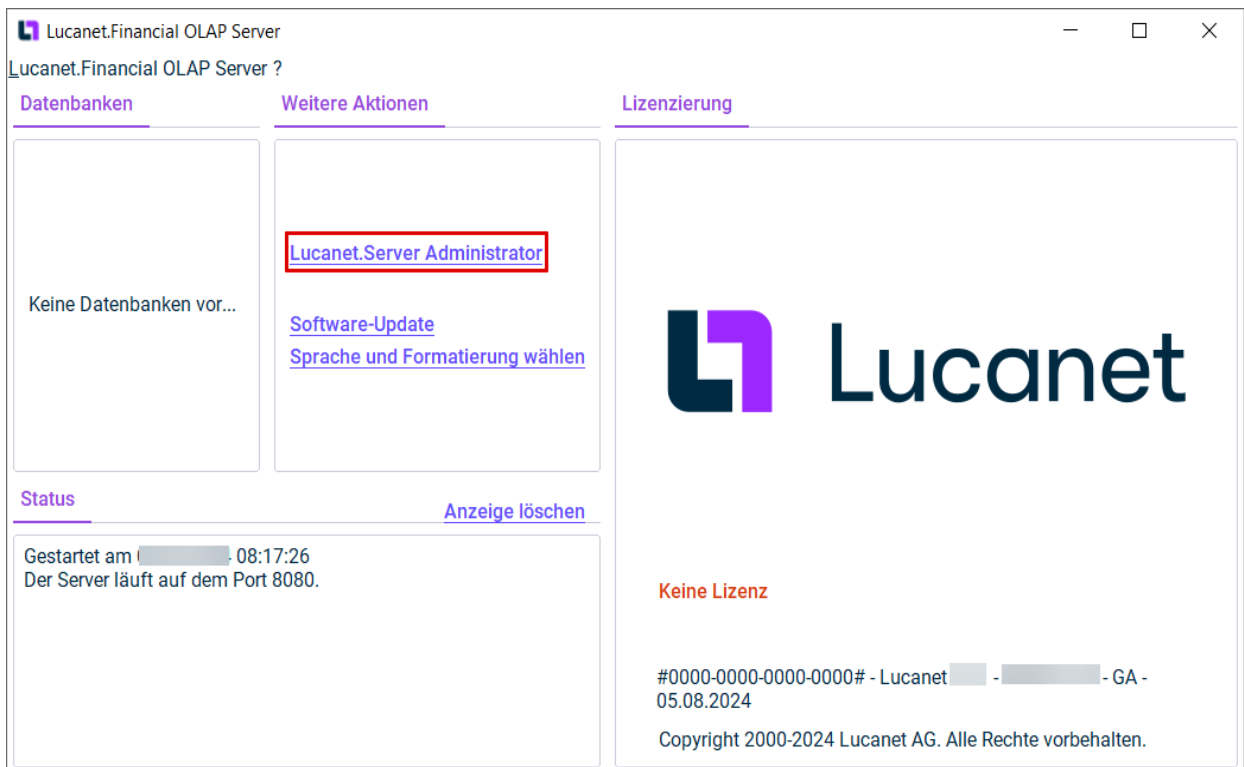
Lucanet.Financial OLAP Server

Lucanet.Financial OLAP Server ?

Datenbanken

Weitere Aktionen

Lizenzierung

Keine Datenbanken vor...

Lucanet.Server Administrator

Software-Update

Sprache und Formatierung wählen

Lucanet

Status

Anzeige löschen

Gestartet am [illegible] - 08:17:26
Der Server läuft auf dem Port 8080.

Keine Lizenz

#0000-0000-0000-0000# - Lucanet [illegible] - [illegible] - GA - 05.08.2024

Copyright 2000-2024 Lucanet AG. Alle Rechte vorbehalten.